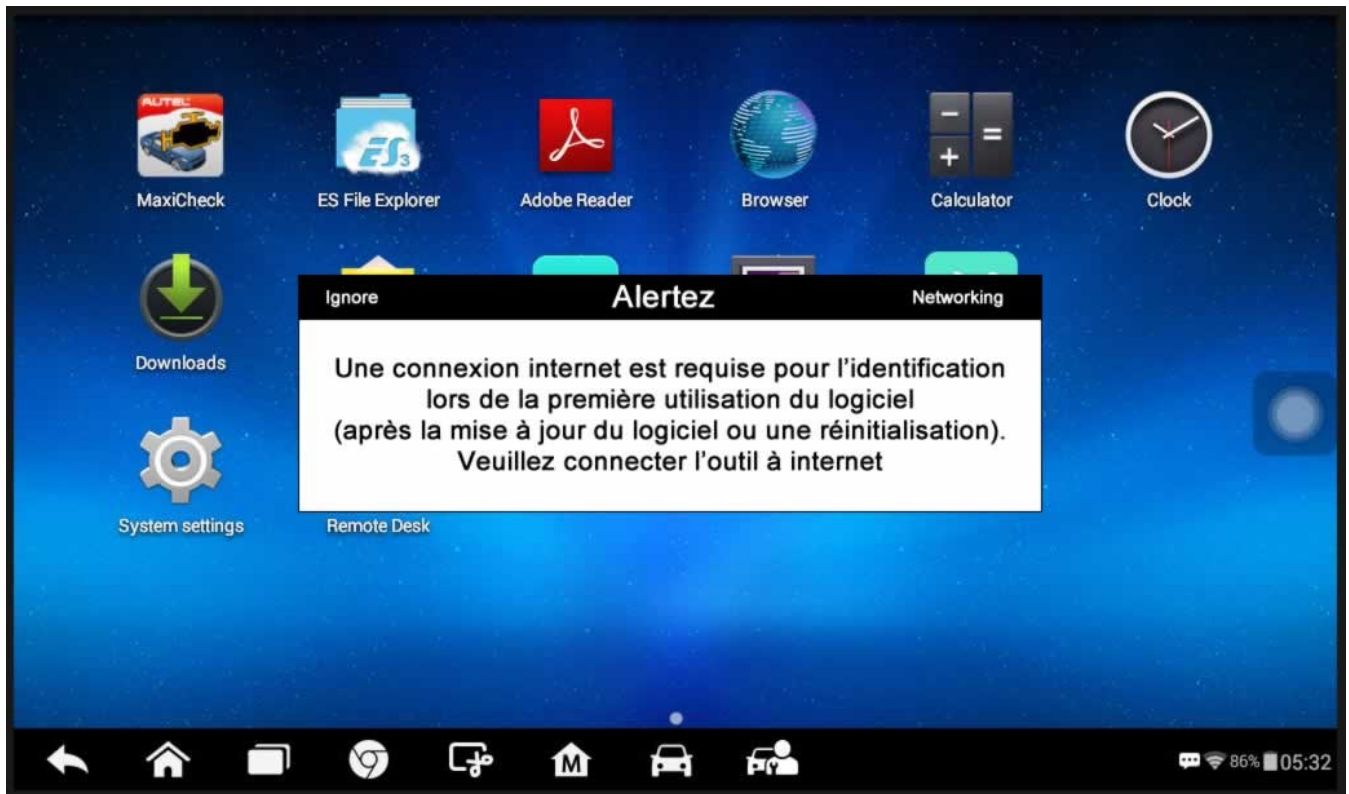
AUTEL
MaxiCheck
ES File Explorer
Adobe Reader
Browser
Calculator
Clock

Downloads

Ignore
Alertez
Networking

Une connexion internet est requise pour l'identification lors de la première utilisation du logiciel (après la mise à jour du logiciel ou une réinitialisation). Veuillez connecter l'outil à internet

System settings
Remote Desk

86% 05:32